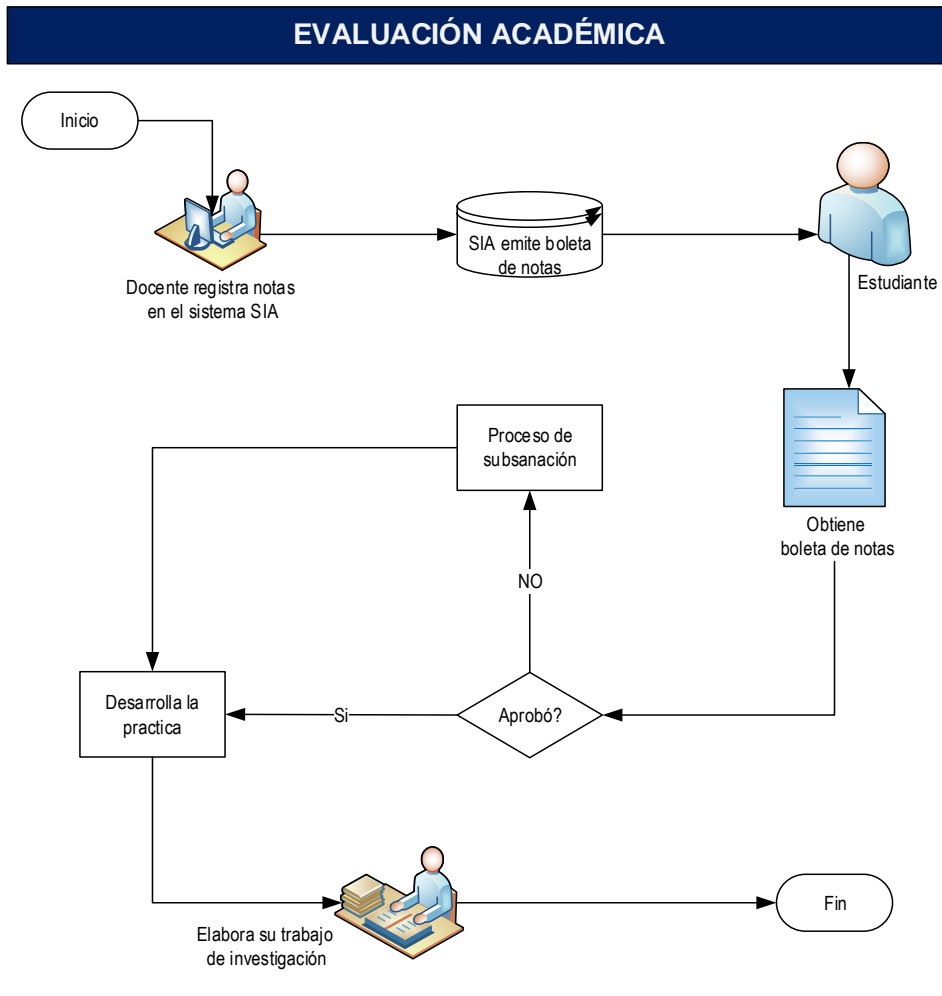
EVALUACIÓN ACADÉMICA

Inicio

Docente registra notas en el sistema SIA

SIA emite boleta de notas

Estudiante

Obtiene boleta de notas

Proceso de subsanación

NO

Aprobó?

Si

Desarrolla la practica

Elabora su trabajo de investigación

Fin